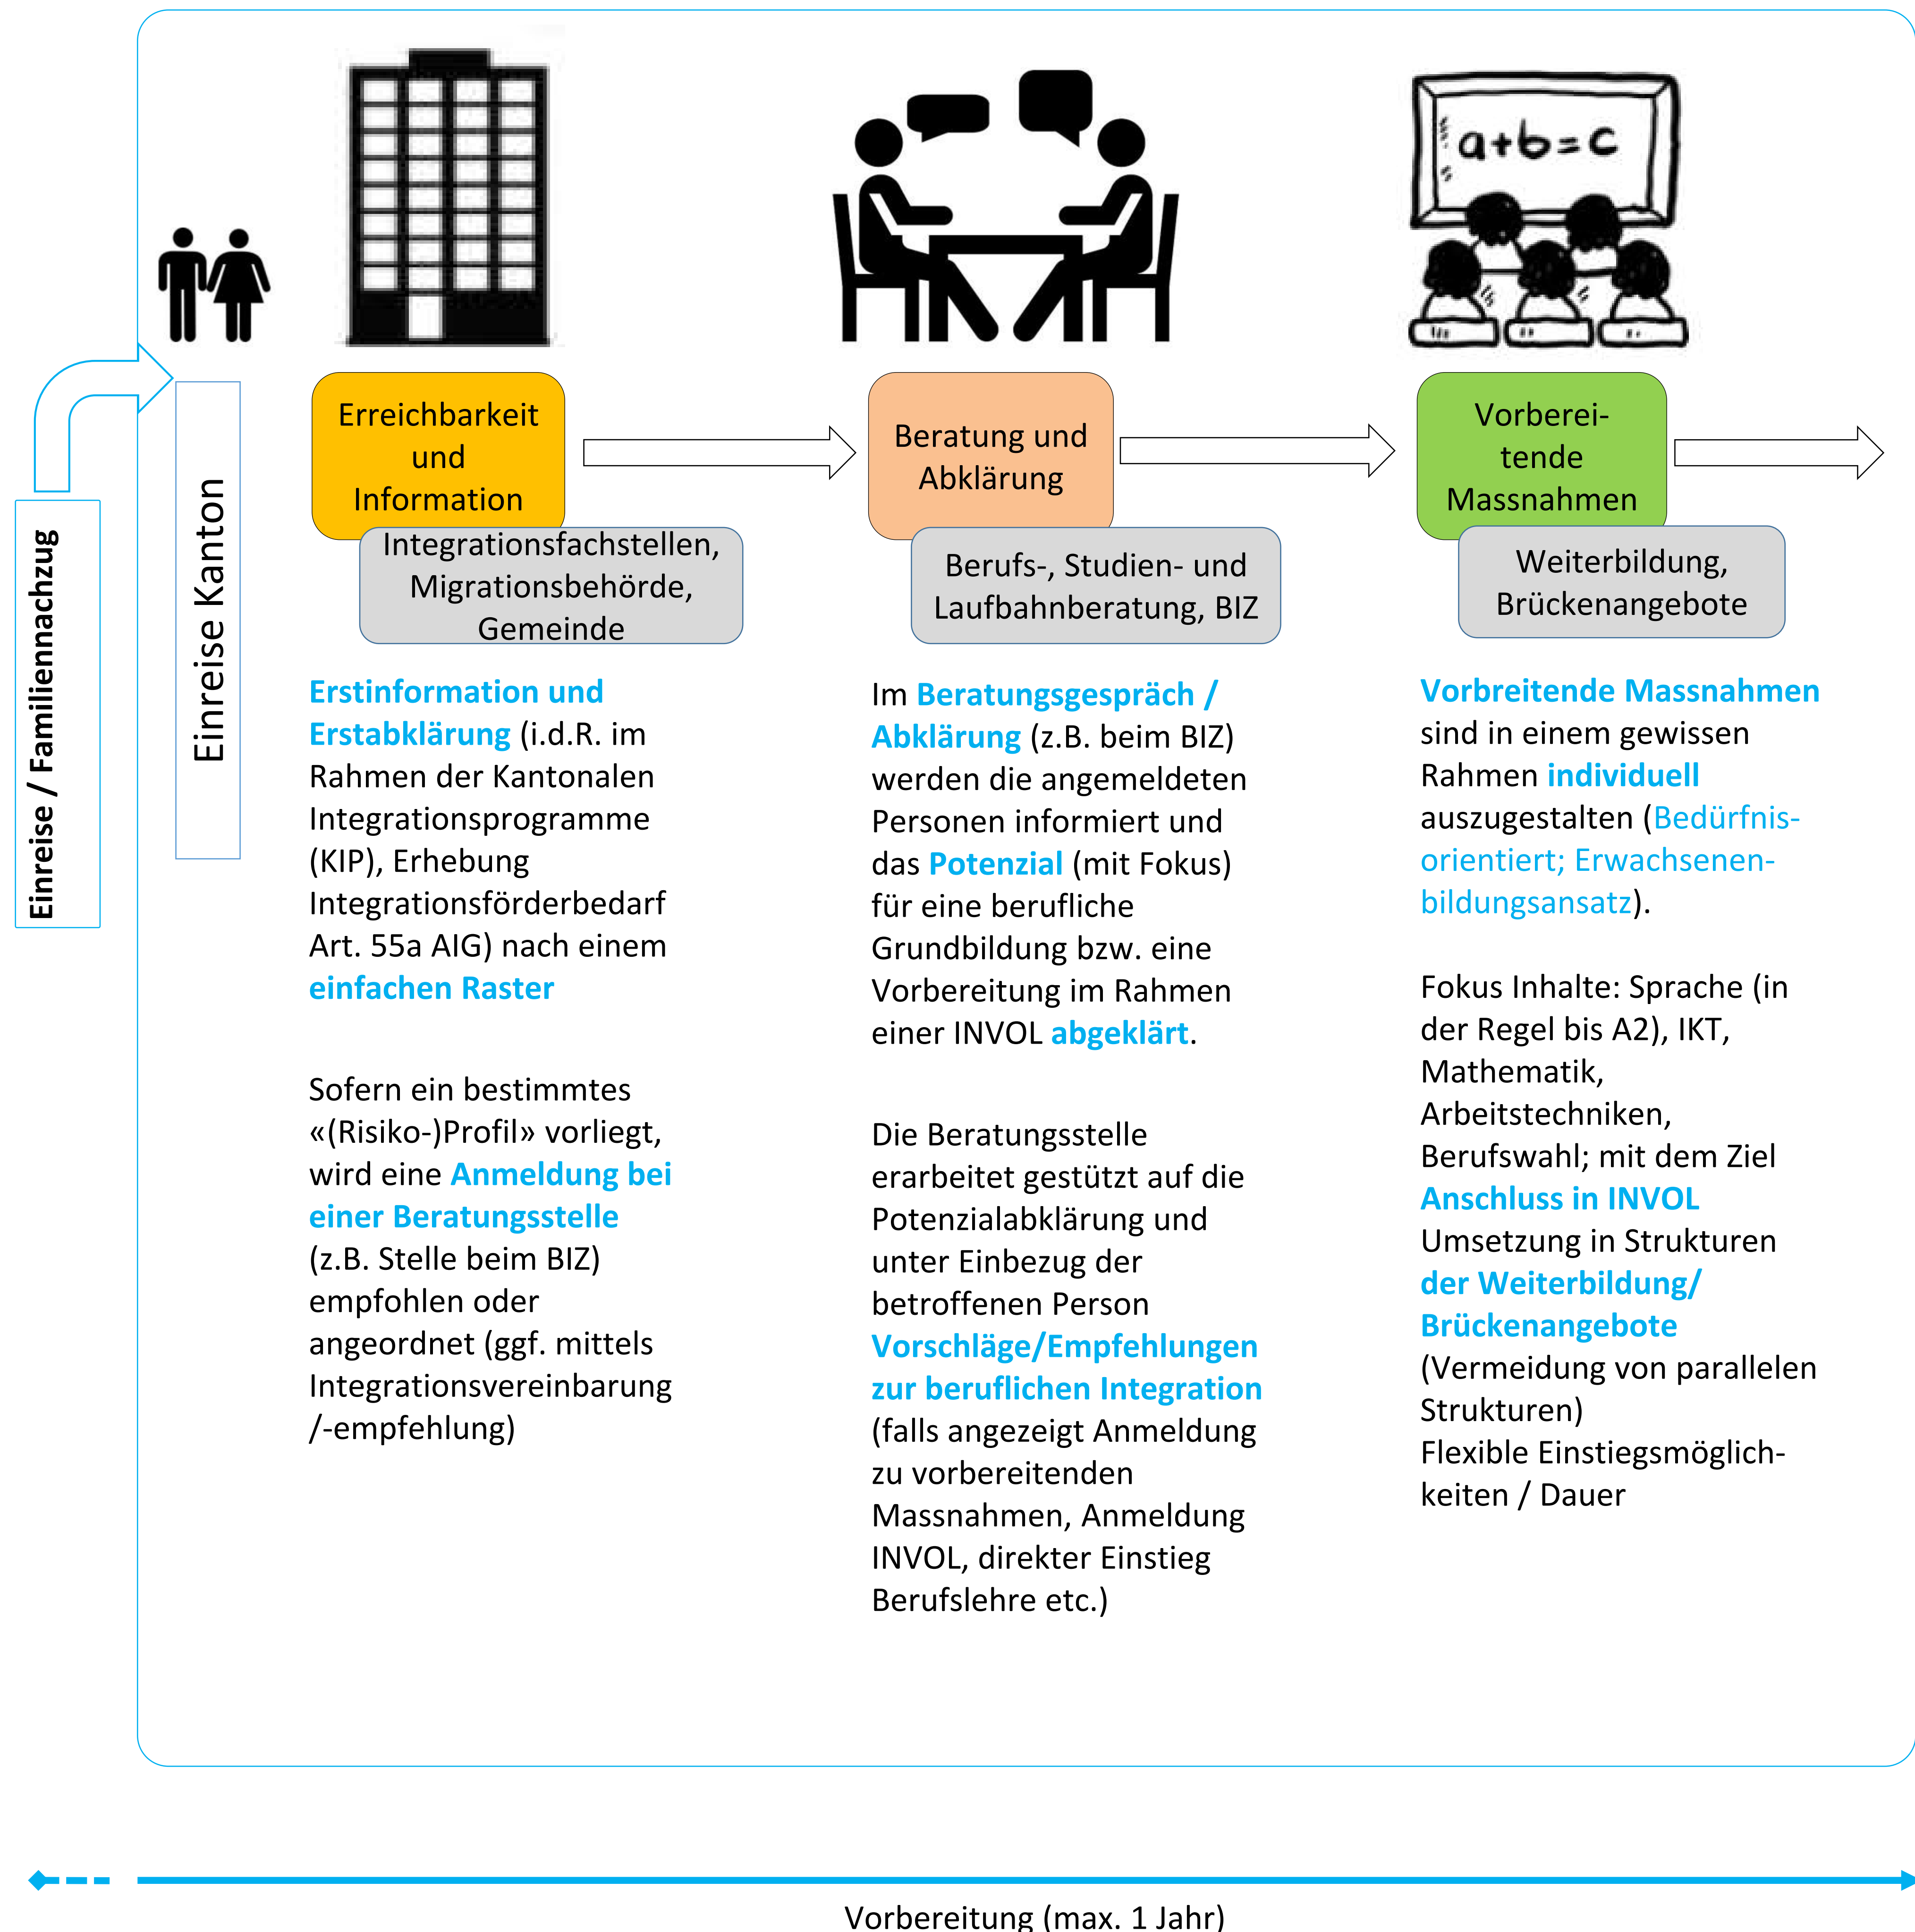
Einreise / Familiennachzug

Einreise Kanton

$a+b=c$

Erreichbarkeit und Information

Integrationsfachstellen, Migrationsbehörde, Gemeinde

Beratung und Abklärung

Berufs-, Studien- und Laufbahnberatung, BIZ

Vorbereitende Massnahmen

Weiterbildung, Brückenangebote

Erstinformation und Erstabklärung (i.d.R. im Rahmen der Kantonalen Integrationsprogramme (KIP), Erhebung Integrationsförderbedarf Art. 55a AIG) nach einem einfachen Raster

Sofern ein bestimmtes «(Risiko-)Profil» vorliegt, wird eine Anmeldung bei einer Beratungsstelle (z.B. Stelle beim BIZ) empfohlen oder angeordnet (ggf. mittels Integrationsvereinbarung /-empfehlung)

Im Beratungsgespräch / Abklärung (z.B. beim BIZ) werden die angemeldeten Personen informiert und das Potenzial (mit Fokus) für eine berufliche Grundbildung bzw. eine Vorbereitung im Rahmen einer INVOL abgeklärt.

Die Beratungsstelle erarbeitet gestützt auf die Potenzialabklärung und unter Einbezug der betroffenen Person Vorschläge/Empfehlungen zur beruflichen Integration (falls angezeigt Anmeldung zu vorbereitenden Massnahmen, Anmeldung INVOL, direkter Einstieg Berufslehre etc.)

Vorbreitende Massnahmen sind in einem gewissen Rahmen individuell auszugestalten (Bedürfnisorientiert; Erwachsenenbildungsansatz).

Fokus Inhalte: Sprache (in der Regel bis A2), IKT, Mathematik, Arbeitstechniken, Berufswahl; mit dem Ziel Anschluss in INVOL
Umsetzung in Strukturen der Weiterbildung/ Brückenangebote (Vermeidung von parallelen Strukturen)
Flexible Einstiegsmöglichkeiten / Dauer

Vorbereitung (max. 1 Jahr)